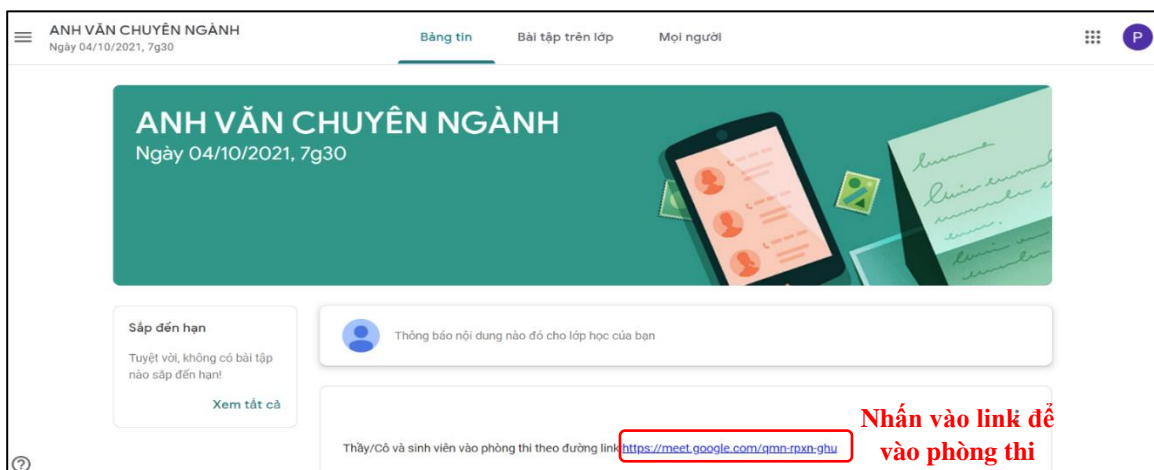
ANH VĂN CHUYÊN NGÀNH
Ngày 04/10/2021, 7g30

Bảng tin
Bài tập trên lớp
Mọi người

P

ANH VĂN CHUYÊN NGÀNH
Ngày 04/10/2021, 7g30

Sắp đến hạn
Tuyệt vời, không có bài tập nào sắp đến hạn!
Xem tất cả

Thông báo nội dung nào đó cho lớp học của bạn

Thầy/Cô và sinh viên vào phòng thi theo đường link https://meet.google.com/qmn-rpxn-ghu

Nhấn vào link để vào phòng thi

?